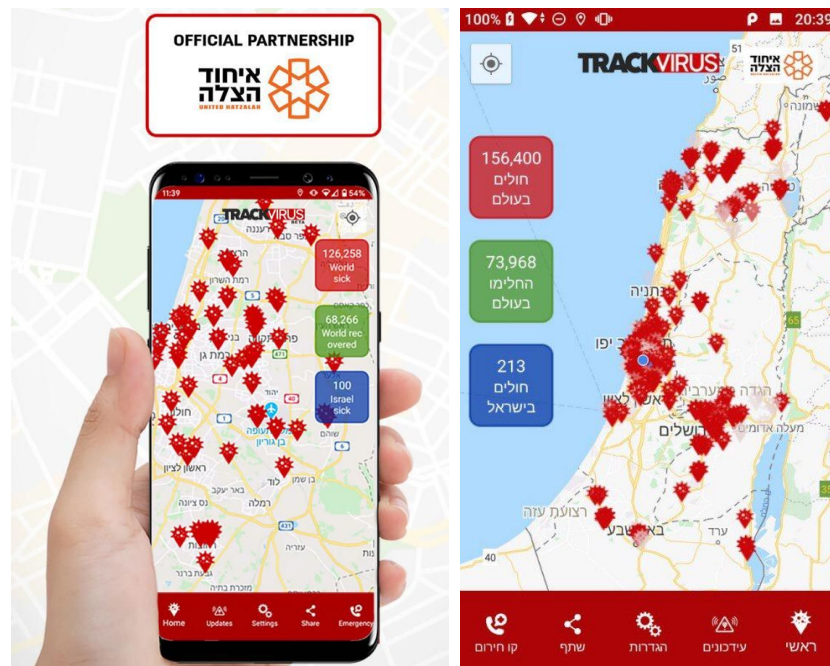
OFFICIAL PARTNERSHIP
איחוד הצלה
UNITED HATZALAH

11:39
54%
TRACKVIRUS
126,258 World sick
68,266 World recovered
100 Israel sick
Home
Updates
Settings
Share
Emergency

100%
20:39
TRACKVIRUS
איחוד הצלה
156,400 חולים בעולם
73,968 החלימו בעולם
213 חולים בישראל
נתניה
יפו
ירושלים
רצועת עזה
באר שבע
ערד
מעלה אדומים
40
65
51
קו חירום
שתף
הגדרות
עידכונים
ראשי